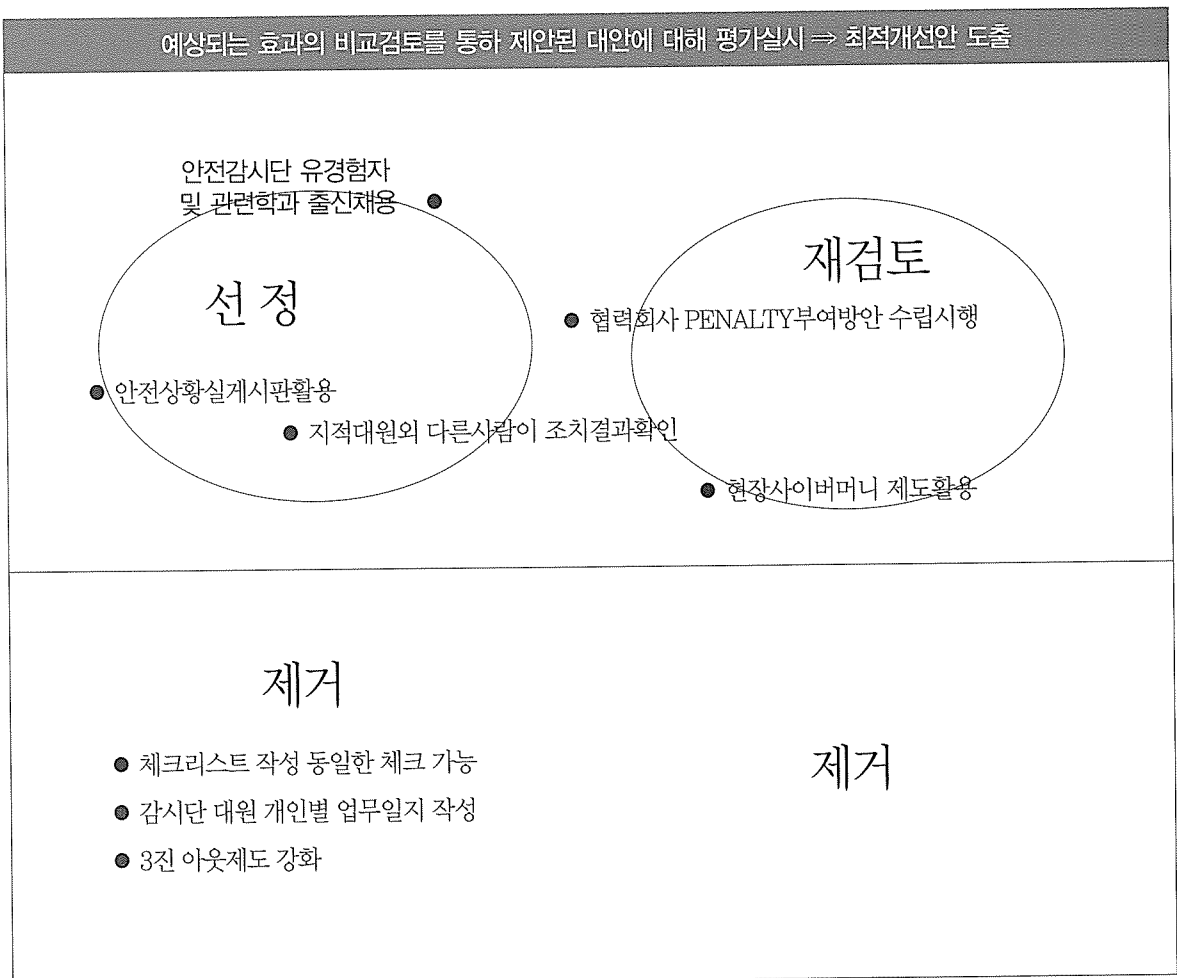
예상되는 효과의 비교검토를 통하 제안된 대안에 대해 평가실시 ⇒ 최적개선안 도출

안전감시단 유경험자 및 관련학과 출신채용

선 정

재검토

협력회사 PENALTY부여방안 수립시행

안전상황실게시판활용

지적대원외 다른사람이 조치결과확인

현장사이버머니 제도활용

제거

체크리스트 작성 동일한 체크 가능

감시단 대원 개인별 업무일지 작성

3진 아웃제도 강화

제거